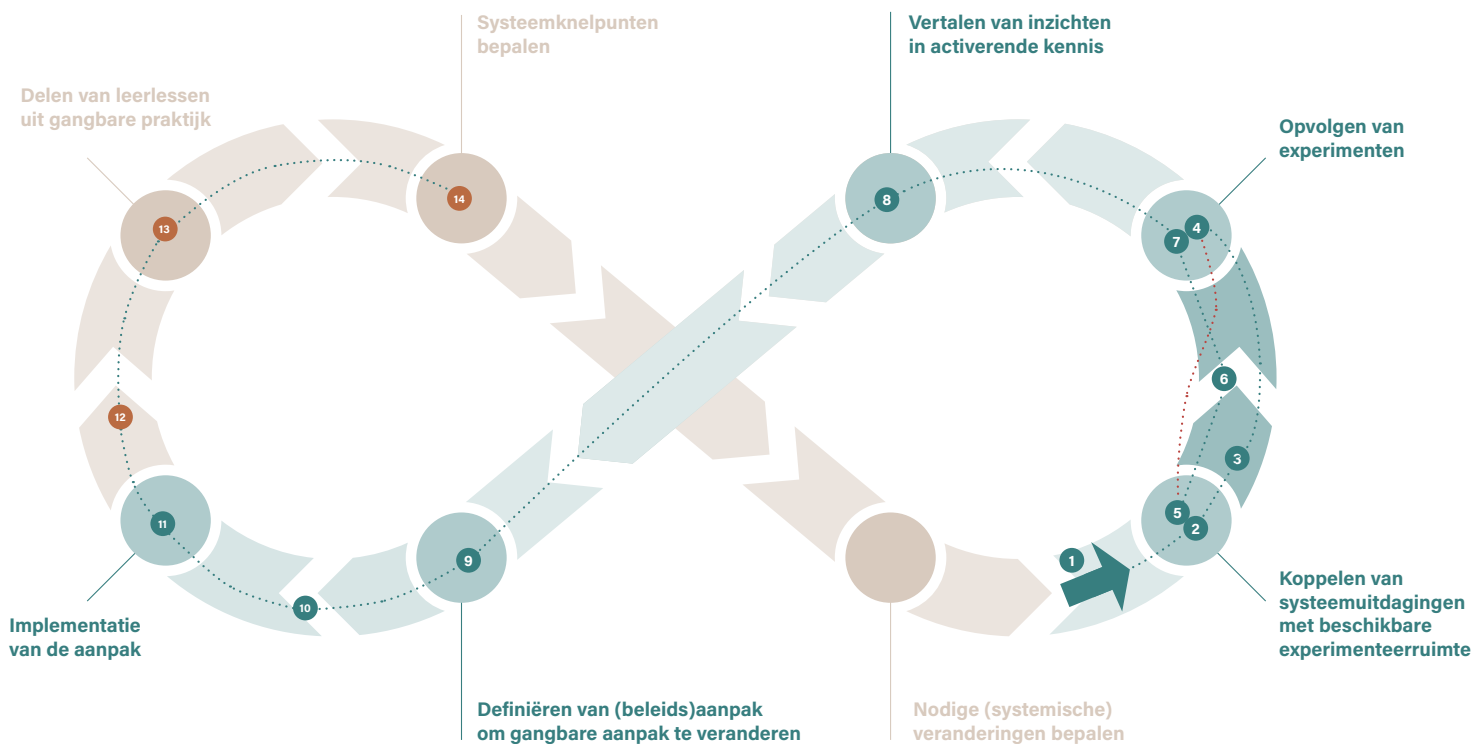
Systeemknelpunten bepalen

Vertalen van inzichten in activerende kennis

Delen van leerlessen uit gangbare praktijk

Opvolgen van experimenten

14

8

13

4

7

12

6

3

11

5

2

9

1

10

Implementatie van de aanpak

Koppelen van systeemuitdagingen met beschikbare experimenteerruimte

Definiëren van (beleids)aanpak om gangbare aanpak te veranderen

Nodige (systemische) veranderingen bepalen